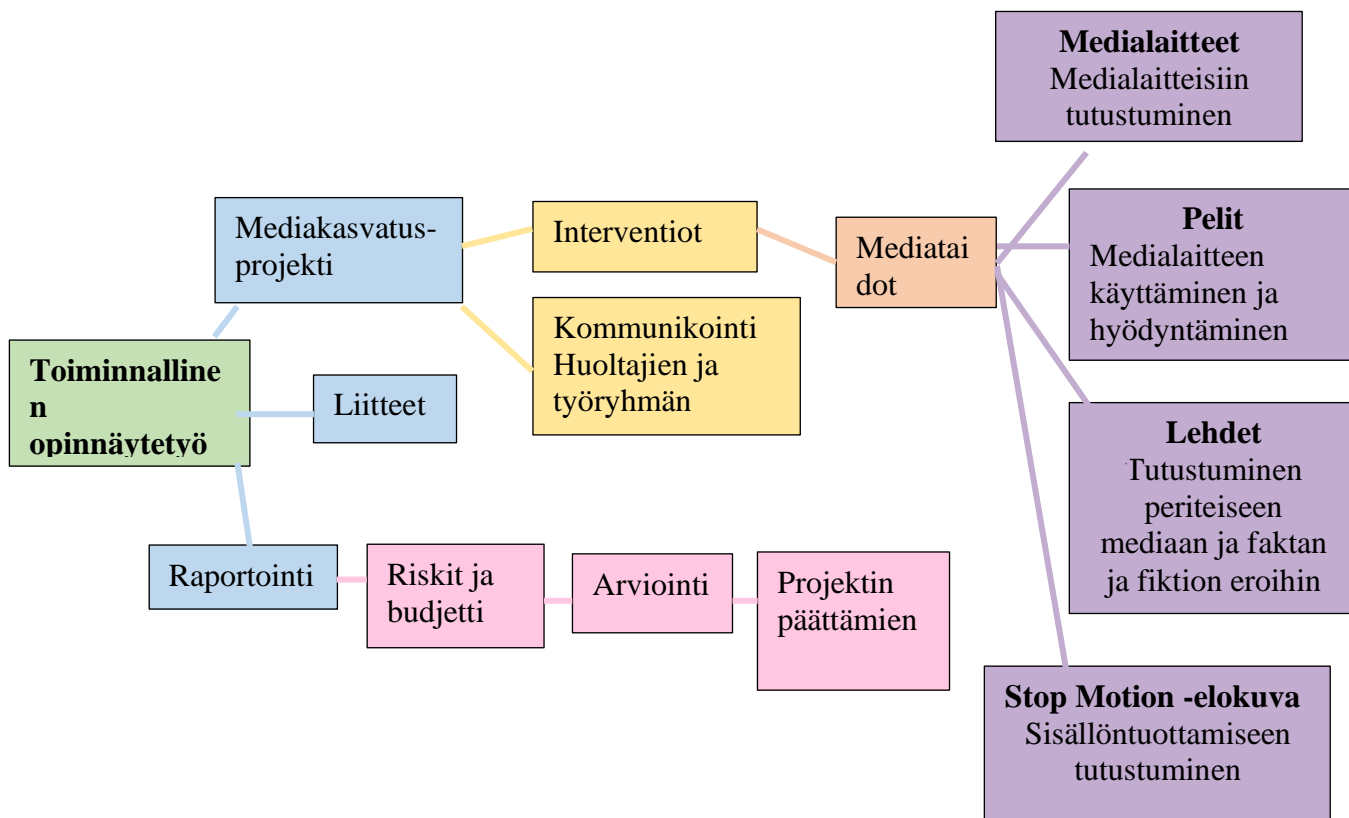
**Medialaitteet**
Medialaitteisiin tutustuminen

Mediakasvatus-projekti

Interventiot

Mediatai dot

**Pelit**
Medialaitteen käyttäminen ja hyödyntäminen

Kommunikointi Huoltajien ja työryhmän

**Toiminnalline n opinnäytetyö**

Liitteet

**Lehdet**
Tutustuminen periteiseen mediaan ja faktan ja fiktion eroihin

Raportointi

Riskit ja budjetti

Arviointi

Projektin päättämien

**Stop Motion -elokuva**
Sisällöntuottamiseen tutustuminen